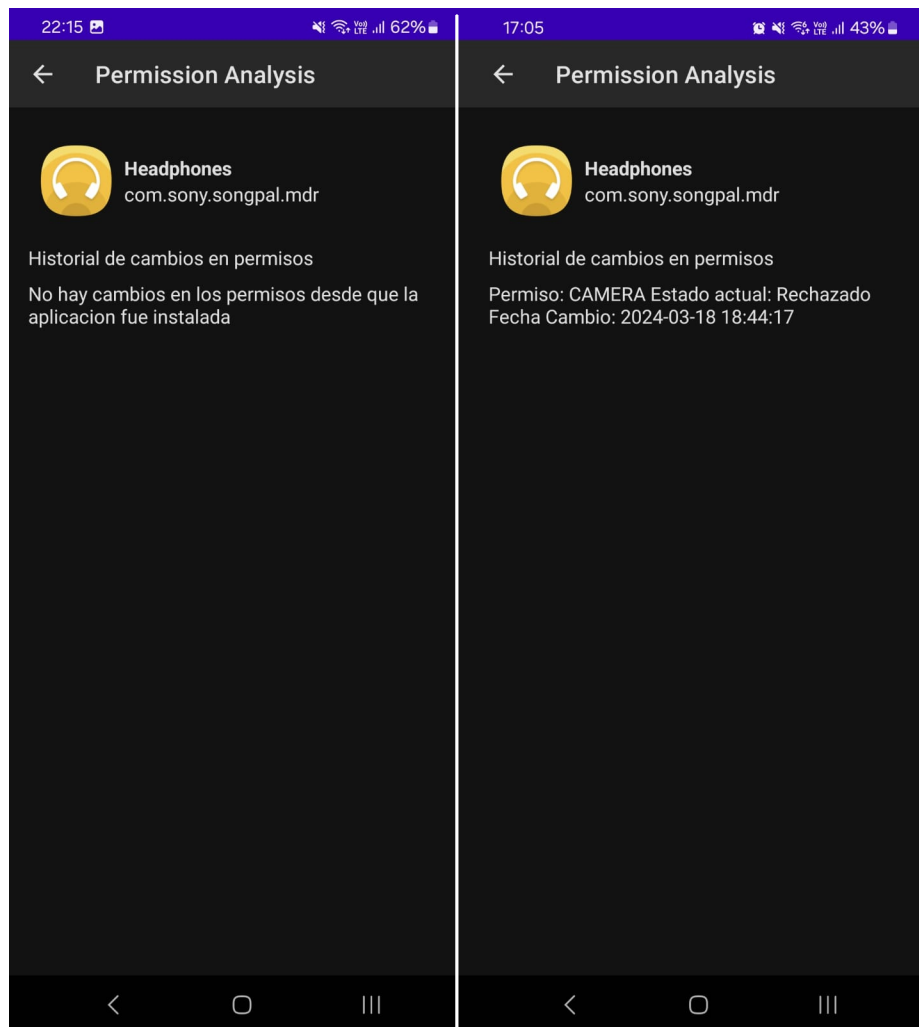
22:15 62%

Permission Analysis

Headphones
com.sony.songpal.mdr

Historial de cambios en permisos

No hay cambios en los permisos desde que la aplicacion fue instalada

17:05 43%

Permission Analysis

Headphones
com.sony.songpal.mdr

Historial de cambios en permisos

Permiso: CAMERA Estado actual: Rechazado
Fecha Cambio: 2024-03-18 18:44:17